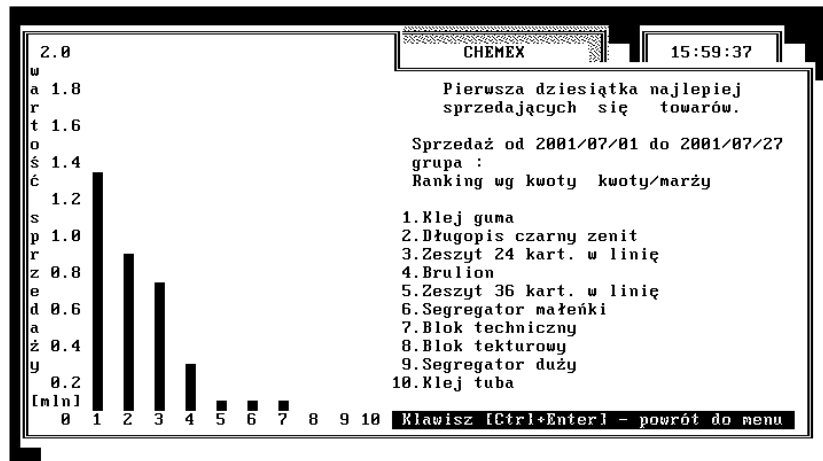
2.0

CHEMEX

15:59:37

w
a 1.8
r
t 1.6
o
ś 1.4
ć
1.2
s
p 1.0
r
z 0.8
e
d 0.6
a
ż 0.4
y
0.2
[mln]
0 1 2 3 4 5 6 7 8 9 10

Pierwsza dziesiątka najlepiej sprzedających się towarów.

Sprzedaż od 2001/07/01 do 2001/07/27
grupa :
Ranking wg kwoty kwoty/marży

1.Klej guma
2.Długopis czarny zenit
3.Zeszyt 24 kart. w linię
4.Brulion
5.Zeszyt 36 kart. w linię
6.Segregator małeńki
7.Blok techniczny
8.Blok tekturowy
9.Segregator duży
10.Klej tuba

Klawisz [Ctrl+Enter] - powrót do menu